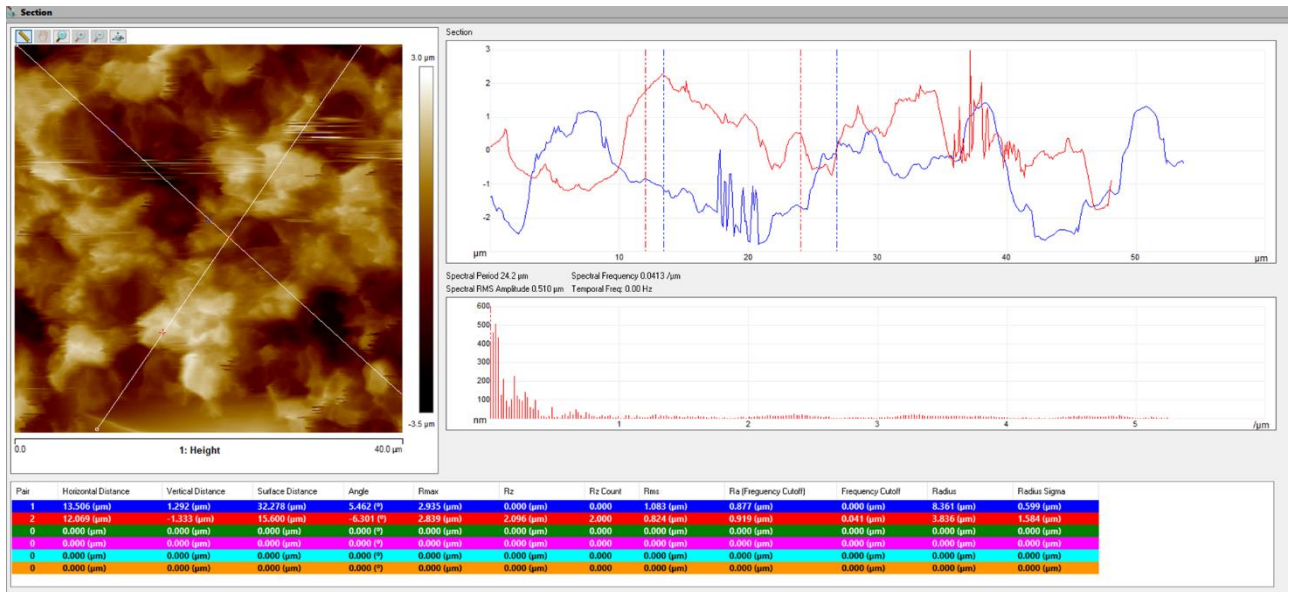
Section

3.0 µm

-3.5 µm

0.0

1: Height

40.0 µm

Section

3
2
1
0
-1
-2

µm
10
20
30
40
50
µm

Spectral Period 24.2 µm
Spectral Frequency 0.0413 /µm
Spectral RMS Amplitude 0.510 µm
Temporal Freq: 0.00 Hz

600
500
400
300
200
100
nm
1
2
3
4
5
/µm

| Pair | Horizontal Distance | Vertical Distance | Surface Distance | Angle | Rmax | Rz | Rz Count | Rms | Ra (Frequency Cutoff) | Frequency Cutoff | Radius | Radius Sigma |
|---|---|---|---|---|---|---|---|---|---|---|---|---|
| 1 | 13.506 (µm) | 1.292 (µm) | 32.278 (µm) | 5.462 (º) | 2.935 (µm) | 0.000 (µm) | 0.000 | 1.083 (µm) | 0.877 (µm) | 0.000 (µm) | 8.361 (µm) | 0.599 (µm) |
| 2 | 12.069 (µm) | -1.333 (µm) | 15.600 (µm) | -6.301 (º) | 2.839 (µm) | 2.096 (µm) | 2.000 | 0.824 (µm) | 0.919 (µm) | 0.041 (µm) | 3.836 (µm) | 1.584 (µm) |
| 0 | 0.000 (µm) | 0.000 (µm) | 0.000 (µm) | 0.000 (º) | 0.000 (µm) | 0.000 (µm) | 0.000 | 0.000 (µm) | 0.000 (µm) | 0.000 (µm) | 0.000 (µm) | 0.000 (µm) |
| 0 | 0.000 (µm) | 0.000 (µm) | 0.000 (µm) | 0.000 (º) | 0.000 (µm) | 0.000 (µm) | 0.000 | 0.000 (µm) | 0.000 (µm) | 0.000 (µm) | 0.000 (µm) | 0.000 (µm) |
| 0 | 0.000 (µm) | 0.000 (µm) | 0.000 (µm) | 0.000 (º) | 0.000 (µm) | 0.000 (µm) | 0.000 | 0.000 (µm) | 0.000 (µm) | 0.000 (µm) | 0.000 (µm) | 0.000 (µm) |
| 0 | 0.000 (µm) | 0.000 (µm) | 0.000 (µm) | 0.000 (º) | 0.000 (µm) | 0.000 (µm) | 0.000 | 0.000 (µm) | 0.000 (µm) | 0.000 (µm) | 0.000 (µm) | 0.000 (µm) |